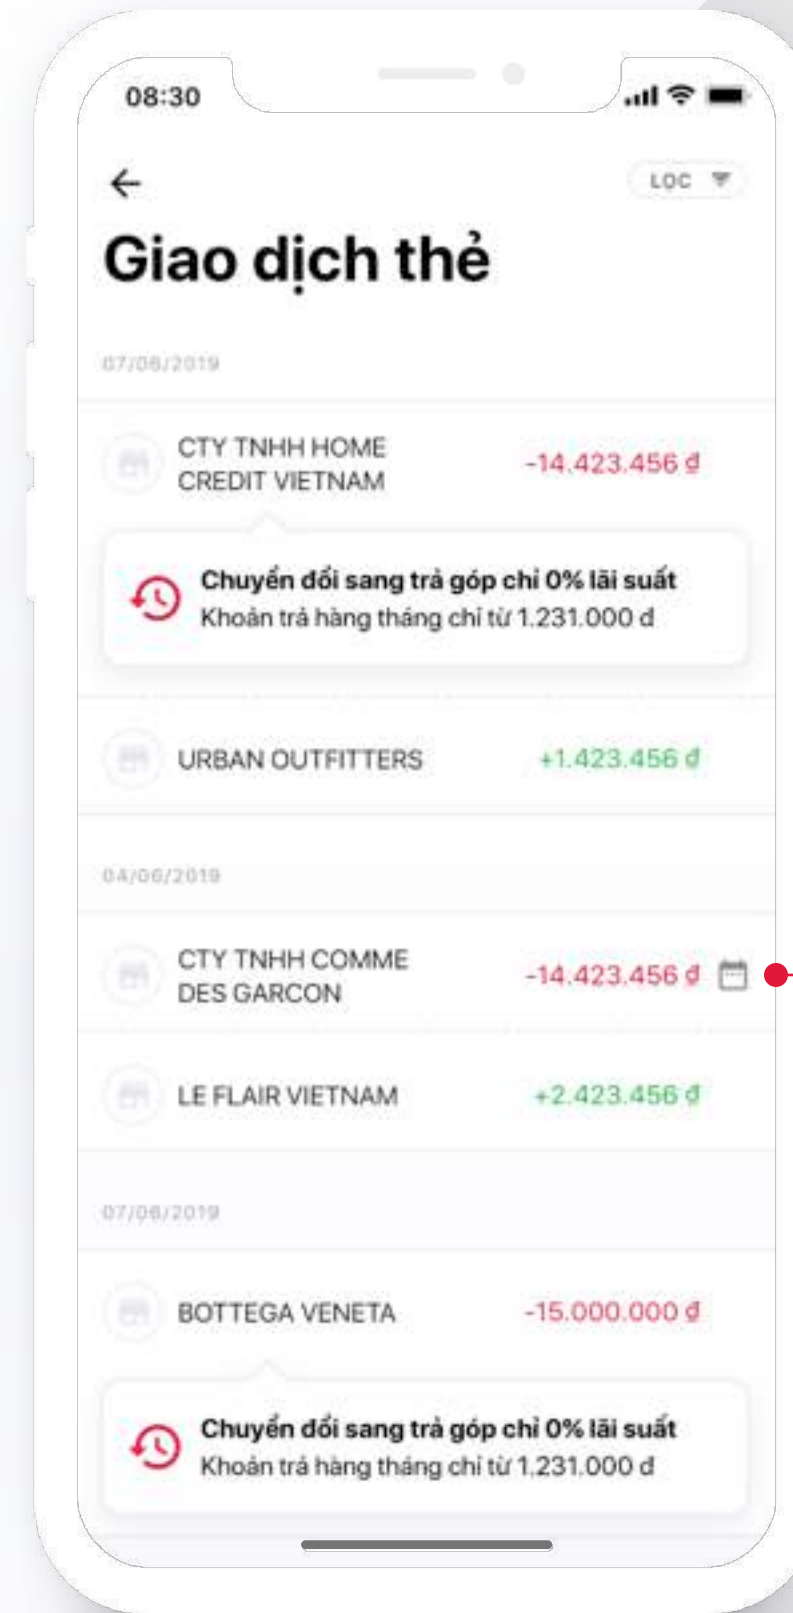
08:30

LỌC

Giao dịch thẻ

07/06/2019

CTY TNHH HOME CREDIT VIETNAM -14.423.456 đ

Chuyển đổi sang trả góp chỉ 0% lãi suất
Khoản trả hàng tháng chỉ từ 1.231.000 đ

URBAN OUTFITTERS +1.423.456 đ

04/06/2019

CTY TNHH COMME DES GARCON -14.423.456 đ

LE FLAIR VIETNAM +2.423.456 đ

07/06/2019

BOTTEGA VENETA -15.000.000 đ

Chuyển đổi sang trả góp chỉ 0% lãi suất
Khoản trả hàng tháng chỉ từ 1.231.000 đ